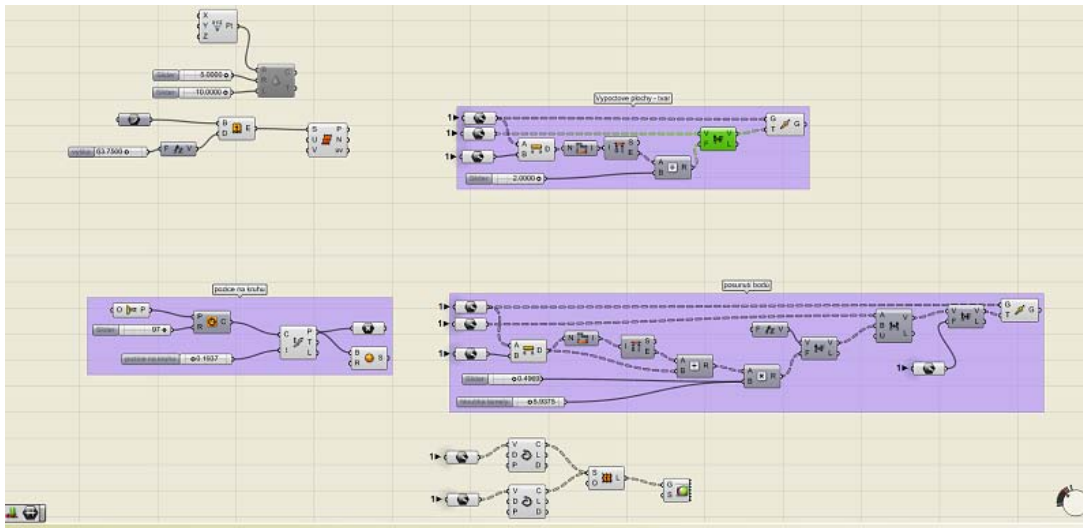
X
Y
Z
Pt

Slider 5.0000
Slider 10.0000

B
D
E

S
U
V
P
N
W

vyska 53.7500
F
Y

Vypoctove plochy - tvar

1
1
1
A
B
D
N
I
S
E
A
B
R
V
P
V
L
G
T
G
Slider 2.0000

pozice na kruhu

O
P
P
R
C
Slider 97
C
t
P
T
L
B
R
S
pozice na kruhu 0.1937

posunuti bodu

1
1
1
A
B
D
N
I
S
E
A
B
R
F
V
V
P
V
L
A
B
U
V
V
P
V
L
G
T
G
1
A
B
R
Slider 0.4969
tloustka taveni 5.0075

1
V
D
P
C
L
D
S
O
L
G
S
1
V
D
P
C
L
D